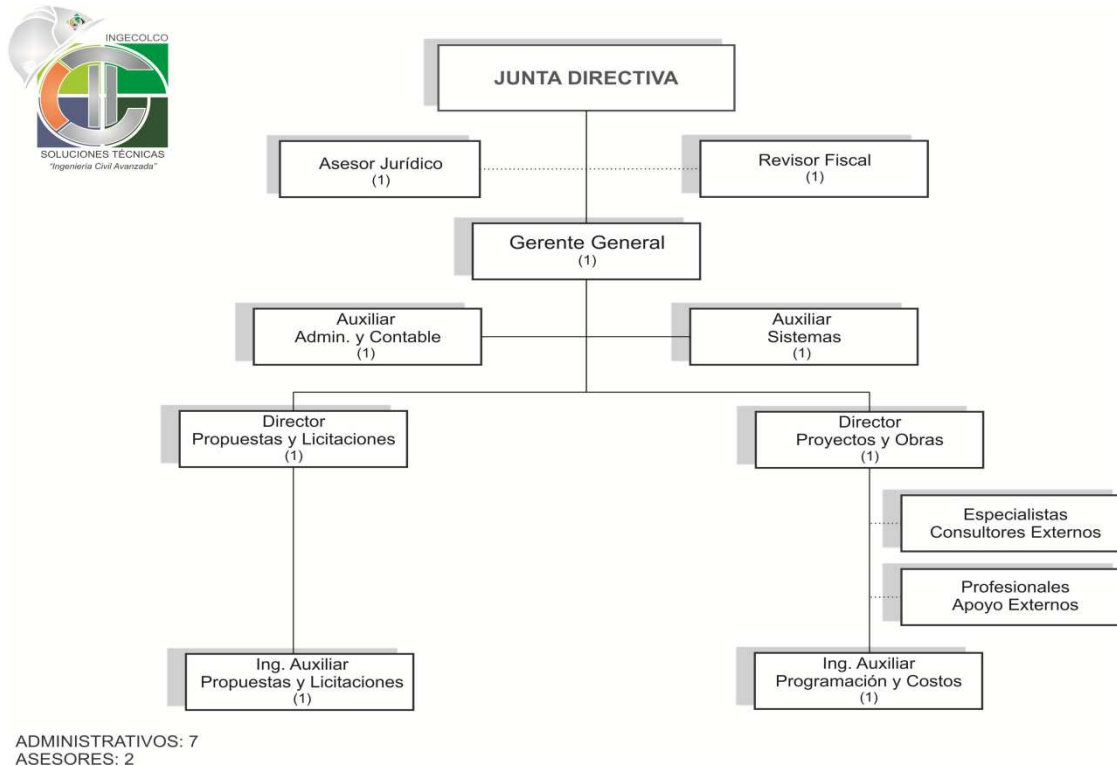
INGECOLCO
SOLUCIONES TÉCNICAS
"Ingeniería Civil Avanzada"

JUNTA DIRECTIVA

Asesor Jurídico
(1)

Revisor Fiscal
(1)

Gerente General
(1)

Auxiliar
Admin. y Contable
(1)

Auxiliar
Sistemas
(1)

Director
Propuestas y Licitaciones
(1)

Director
Proyectos y Obras
(1)

Especialistas
Consultores Externos

Profesionales
Apoyo Externos

Ing. Auxiliar
Propuestas y Licitaciones
(1)

Ing. Auxiliar
Programación y Costos
(1)

ADMINISTRATIVOS: 7
ASESORES: 2